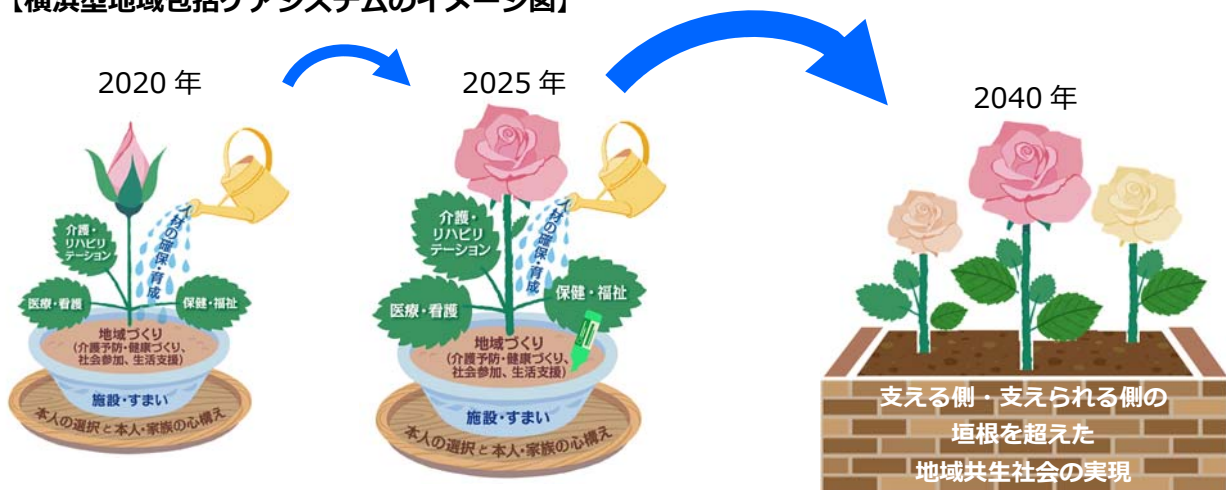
【横浜型地域包括ケアシステムのイメージ図】

2020 年

介護・リハビリテーション

人材の確保・育成

医療・看護

保健・福祉

地域づくり
(介護予防・健康づくり、社会参加、生活支援)

施設・すまい

本人の選択と本人・家族の心構え

2025 年

介護・リハビリテーション

人材の確保・育成

医療・看護

保健・福祉

地域づくり
(介護予防・健康づくり、社会参加、生活支援)

施設・すまい

本人の選択と本人・家族の心構え

2040 年

支える側・支えられる側の
垣根を超えた
地域共生社会の実現